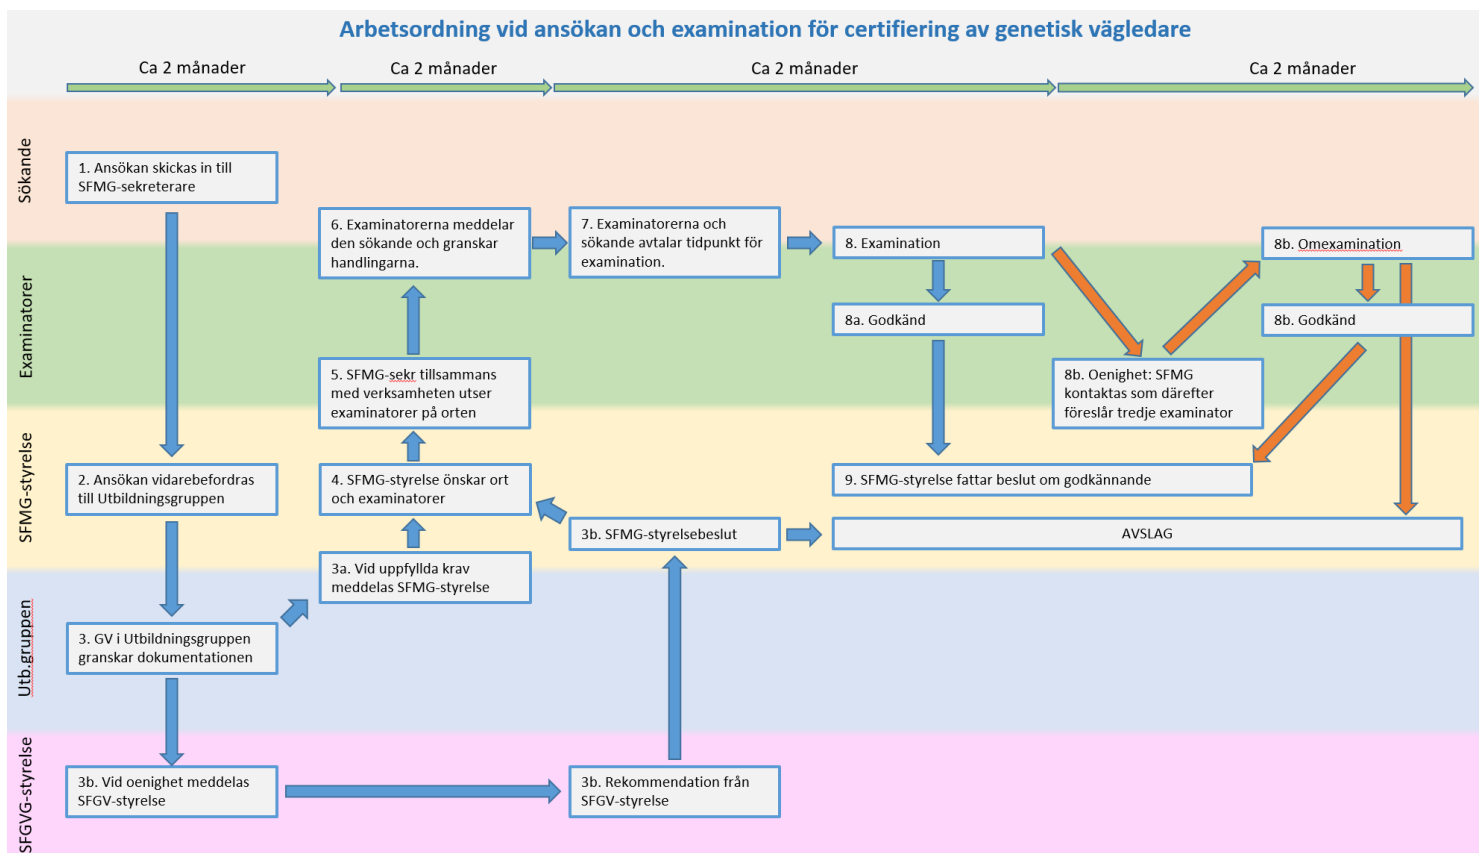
Arbetsordning vid ansökan och examination för certifiering av genetisk vägledare

Ca 2 månader

Ca 2 månader

Ca 2 månader

Ca 2 månader

Sökande

Examinatorer

SFMG-styrelse

Utb.gruppen

SFGVG-styrelse

1. Ansökan skickas in till SFMG-sekreterare

6. Examinatorerna meddelar den sökande och granskar handlingarna.

7. Examinatorerna och sökande avtalar tidpunkt för examination.

8. Examination

8b. Omexamination

8a. Godkänd

8b. Godkänd

5. SFMG-sekr tillsammans med verksamheten utser examinatorer på orten

8b. Oenighet: SFMG kontaktas som därefter föreslår tredje examinator

2. Ansökan vidarebefordras till Utbildningsgruppen

4. SFMG-styrelse önskar ort och examinatorer

9. SFMG-styrelse fattar beslut om godkännande

3b. SFMG-styrelsebeslut

AVSLAG

3a. Vid uppfyllda krav meddelas SFMG-styrelse

3. GV i Utbildningsgruppen granskar dokumentationen

3b. Vid oenighet meddelas SFGV-styrelse

3b. Rekommendation från SFGV-styrelse